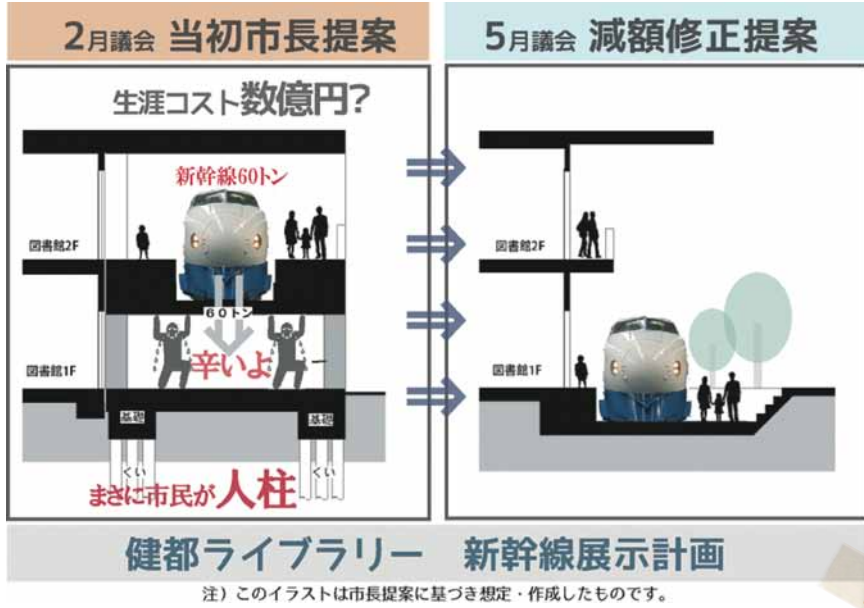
2月議会 当初市長提案

5月議会 減額修正提案

生涯コスト数億円?

新幹線60トン

図書館2F

60トン

辛いよ

図書館1F

基礎

基礎

くい

くい

まさに市民が人柱

図書館2F

図書館1F

健都ライブラリー 新幹線展示計画

注)このイラストは市長提案に基づき想定・作成したものです。